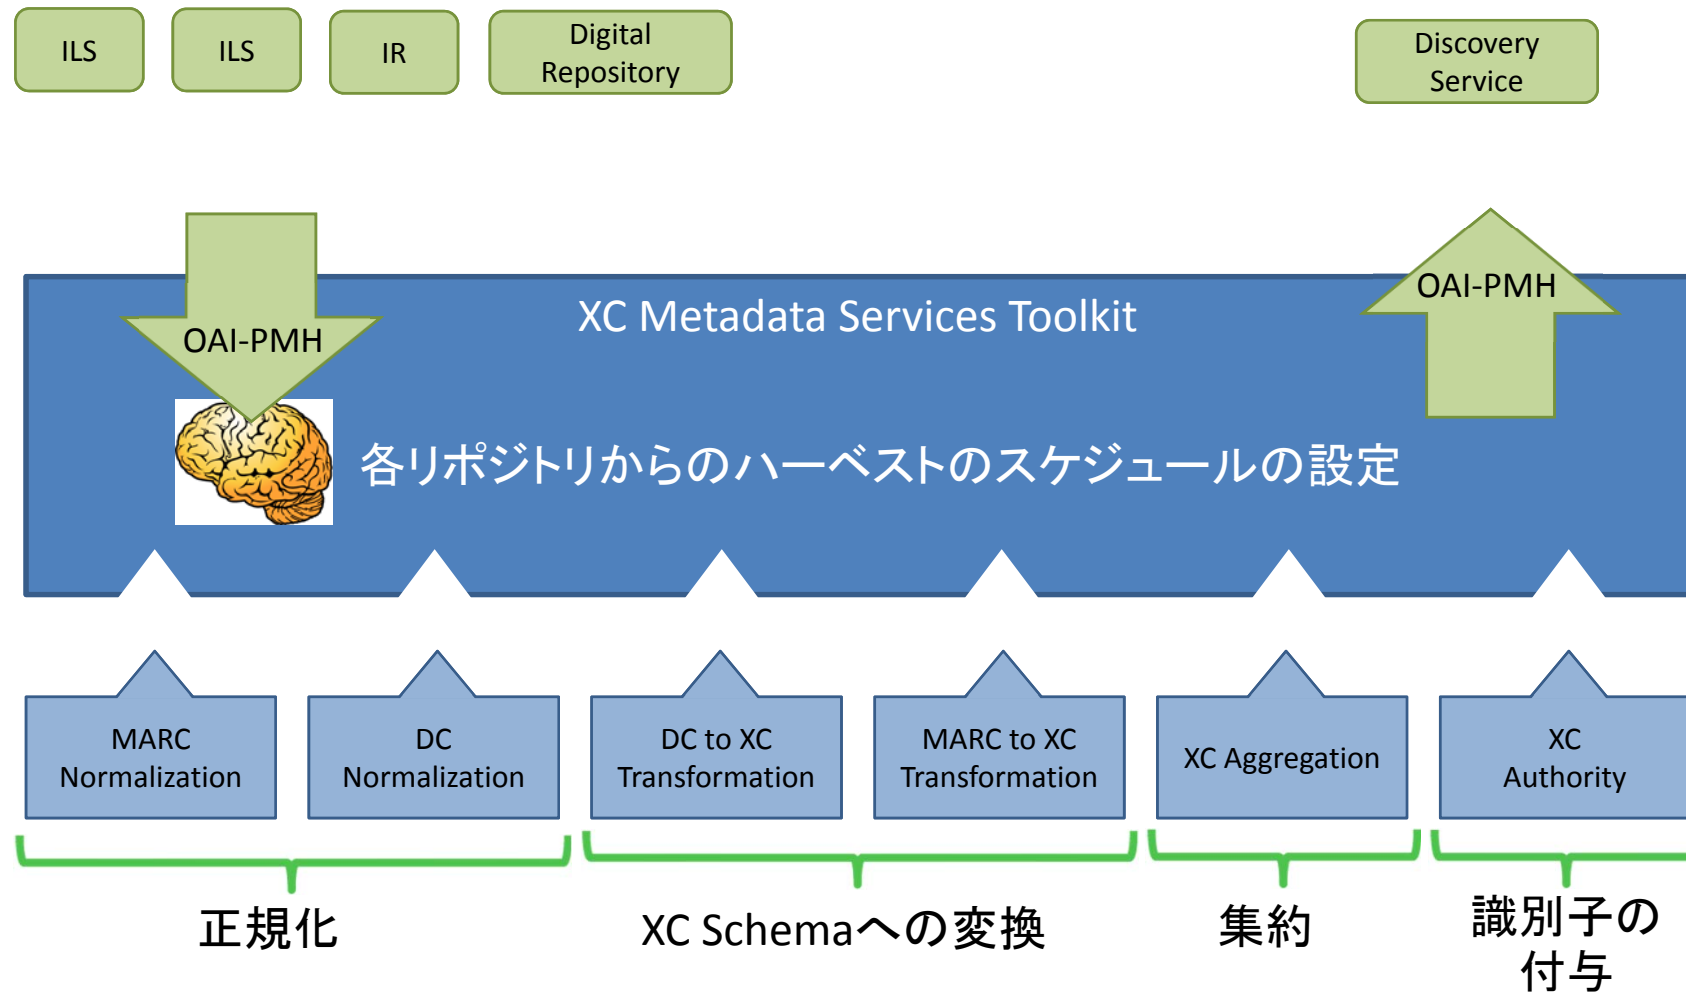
ILS

ILS

IR

Digital Repository

Discovery Service

XC Metadata Services Toolkit

OAI-PMH

OAI-PMH

各リポジトリからのハーベストのスケジュールの設定

MARC Normalization

DC Normalization

DC to XC Transformation

MARC to XC Transformation

XC Aggregation

XC Authority

正規化

XC Schemaへの変換

集約

識別子の付与